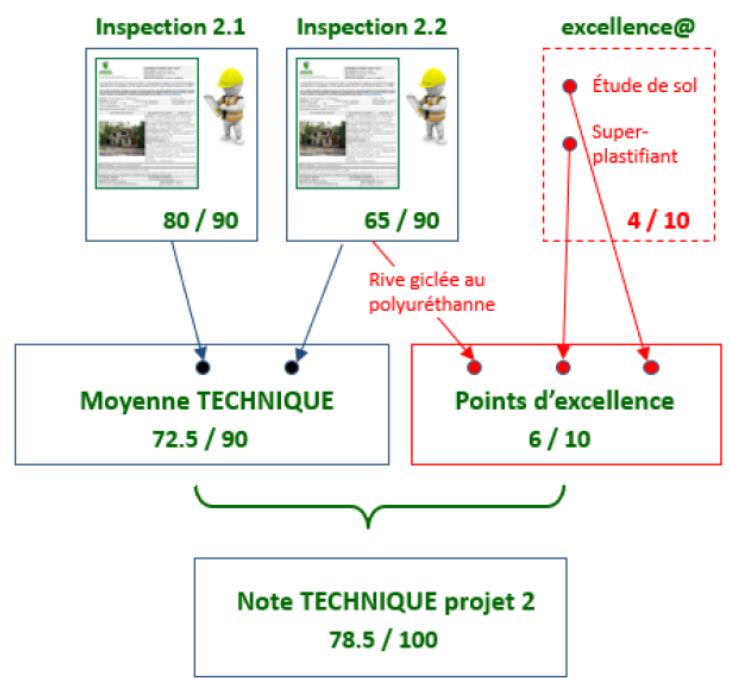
Inspection 2.1

80 / 90

Inspection 2.2

65 / 90

excellence@

Étude de sol

Super-plastifiant

4 / 10

Rive giclée au polyuréthanne

Moyenne TECHNIQUE
72.5 / 90

Points d'excellence
6 / 10

Note TECHNIQUE projet 2
78.5 / 100